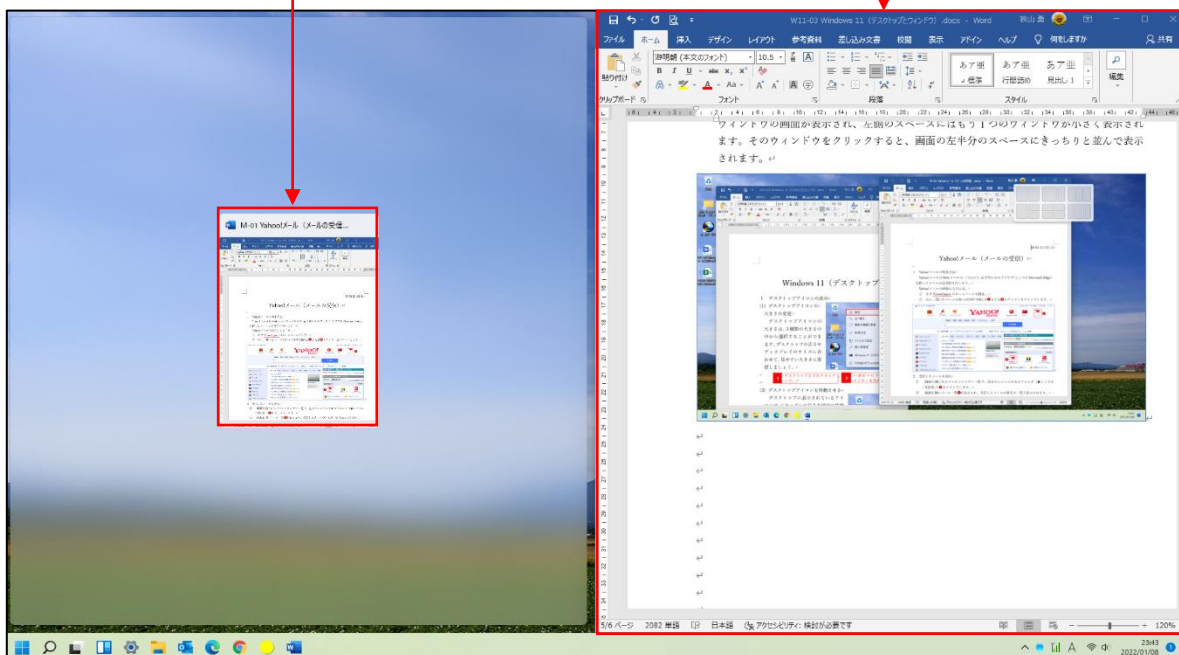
M-01 Yahoo!メール（メールの受信...

Yahoo!メール（メールの受信）

W11-03 Windows 11（デスクトップとウィンドウ）.docx - Word

ファイル　ホーム　挿入　デザイン　レイアウト　参考資料　差し込み文書　校閲　表示　ヘルプ　何をしますか　共有

貼り付け　クリップボード　游明朝 (本文のフォント)　10.5　フォント　段落　あア亜 標準　あア亜 行間詰め　あア亜 見出し 1　スタイル　編集

ウィンドウの画面が表示され、左側のスペースにはもう１つのウィンドウが小さく表示されます。そのウィンドウをクリックすると、画面の左半分のスペースにきっちりと並んで表示されます。

Windows 11（デスクトップ

Yahoo!メール（メールの受信）

5/6 ページ　2082 単語　日本語　アクセシビリティ: 検討が必要です　120%

23:43
2022/01/08